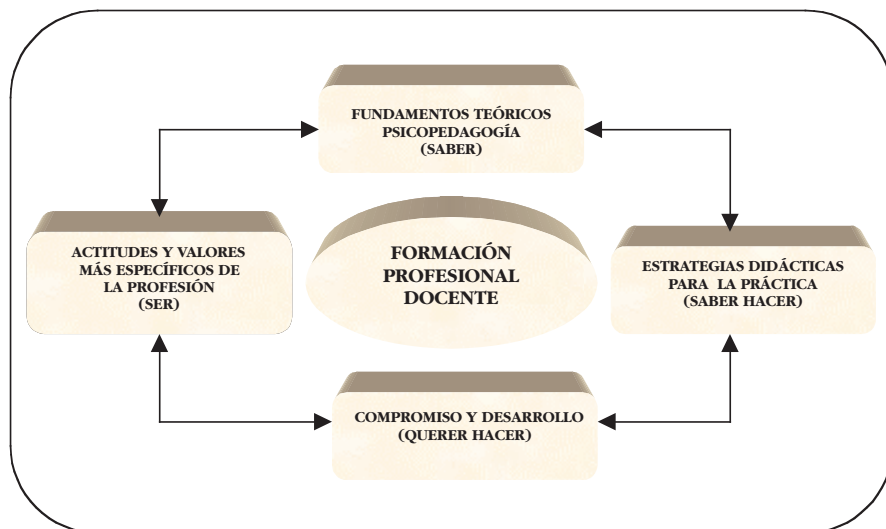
FUNDAMENTOS TEÓRICOS
PSICOPEDAGOGÍA
(SABER)

ACTITUDES Y VALORES
MÁS ESPECÍFICOS DE
LA PROFESIÓN
(SER)

FORMACIÓN
PROFESIONAL
DOCENTE

ESTRATEGIAS DIDÁCTICAS
PARA LA PRÁCTICA
(SABER HACER)

COMPROMISO Y DESARROLLO
(QUERER HACER)